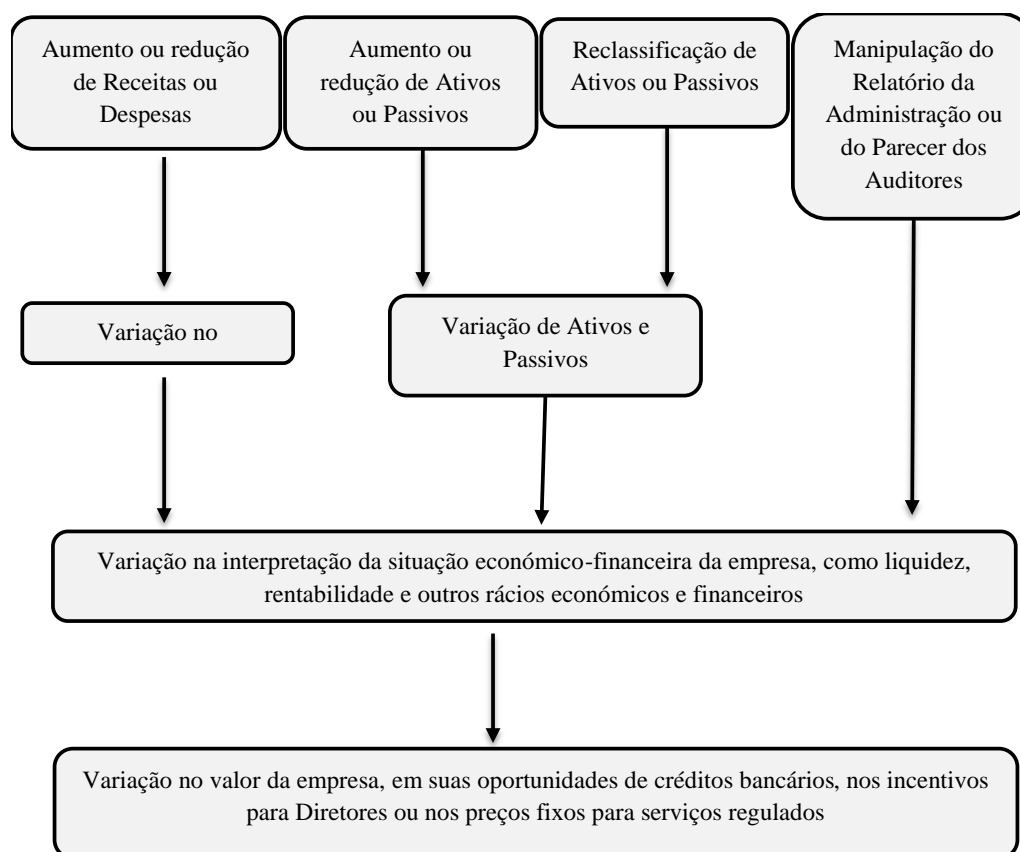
Aumento ou redução de Receitas ou Despesas

Aumento ou redução de Ativos ou Passivos

Reclassificação de Ativos ou Passivos

Manipulação do Relatório da Administração ou do Parecer dos Auditores

Variação no

Variação de Ativos e Passivos

Variação na interpretação da situação económico-financeira da empresa, como liquidez, rentabilidade e outros rácios económicos e financeiros

Variação no valor da empresa, em suas oportunidades de créditos bancários, nos incentivos para Diretores ou nos preços fixos para serviços regulados